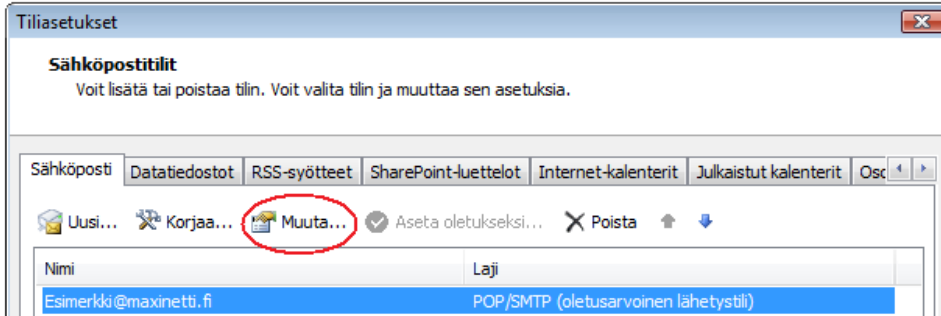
Tiliasetukset

Sähköpostitilit
Voit lisätä tai poistaa tilin. Voit valita tilin ja muuttaa sen asetuksia.

Sähköposti | Datatiedostot | RSS-syötteet | SharePoint-luettelot | Internet-kalenterit | Julkaistut kalenterit | Osc

Uusi... Korjaa... Muuta... Aseta oletukseksi... Poista

| Nimi | Laji |
|---|---|
| Esimerkki@maxinetti.fi | POP/SMTP (oletusarvoinen lähetystili) |